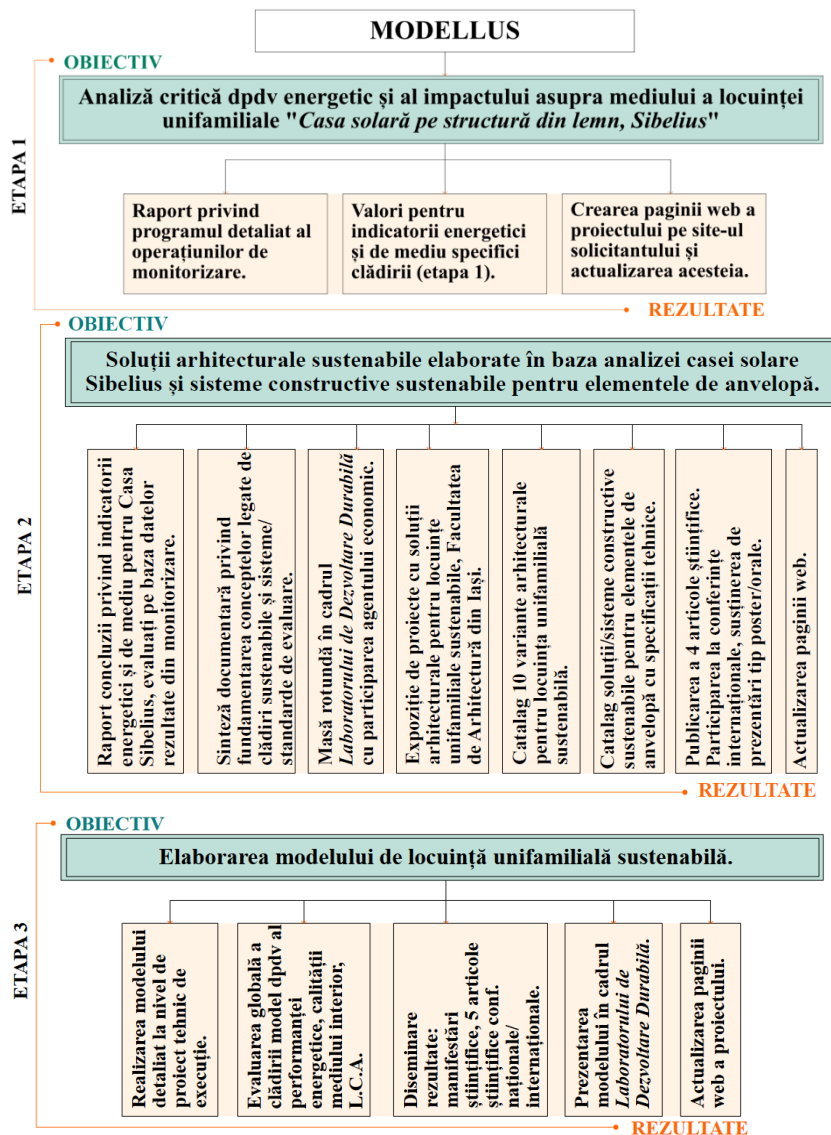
MODELLUS

ETAPA 1

OBIECTIV

Analiză critică dpdv energetic și al impactului asupra mediului a locuinței unifamiliale "*Casa solară pe structură din lemn, Sibelius*"

Raport privind programul detaliat al operațiunilor de monitorizare.

Valori pentru indicatorii energetici și de mediu specifici clădirii (etapa 1).

Crearea paginii web a proiectului pe site-ul solicitantului și actualizarea acesteia.

REZULTATE

ETAPA 2

OBIECTIV

Soluții arhitecturale sustenabile elaborate în baza analizei casei solare Sibelius și sisteme constructive sustenabile pentru elementele de anvelopă.

Raport concluzii privind indicatorii energetici și de mediu pentru Casa Sibelius, evaluați pe baza datelor rezultate din monitorizare.

Sinteză documentară privind fundamentarea conceptelor legate de clădiri sustenabile și sisteme/ standarde de evaluare.

Masă rotundă în cadrul *Laboratorului de Dezvoltare Durabilă* cu participarea agentului economic.

Expoziție de proiecte cu soluții arhitecturale pentru locuințe unifamiliale sustenabile, Facultatea de Arhitectură din Iași.

Catalog 10 variante arhitecturale pentru locuința unifamilială sustenabilă.

Catalog soluții/sisteme constructive sustenabile pentru elementele de anvelopă cu specificații tehnice.

Publicarea a 4 articole științifice. Participarea la conferințe internaționale, susținerea de prezentări tip poster/orale.

Actualizarea paginii web.

REZULTATE

ETAPA 3

OBIECTIV

Elaborarea modelului de locuință unifamilială sustenabilă.

Realizarea modelului detaliat la nivel de proiect tehnic de execuție.

Evaluarea globală a clădirii model dpdv al performanței energetice, calității mediului interior, L.C.A.

Diseminare rezultate: manifestări științifice, 5 articole științifice conf. naționale/ internaționale.

Prezentarea modelului în cadrul *Laboratorului de Dezvoltare Durabilă.*

Actualizarea paginii web a proiectului.

REZULTATE